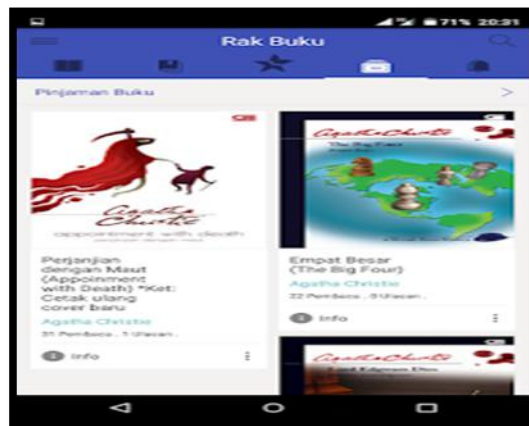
71% 20:31

Rak Buku

Pinjaman Buku

Agatha Christie
appointment with death

Perjanjian dengan Maut (Appointment with Death) *Ket: Cetak ulang cover baru

Agatha Christie

31 Pembaca . 1 Ulasan .

Info

Agatha Christie
The Big Four

Empat Besar (The Big Four)

Agatha Christie

22 Pembaca . 3 Ulasan .

Info

Agatha Christie
Lord Edgware Dies